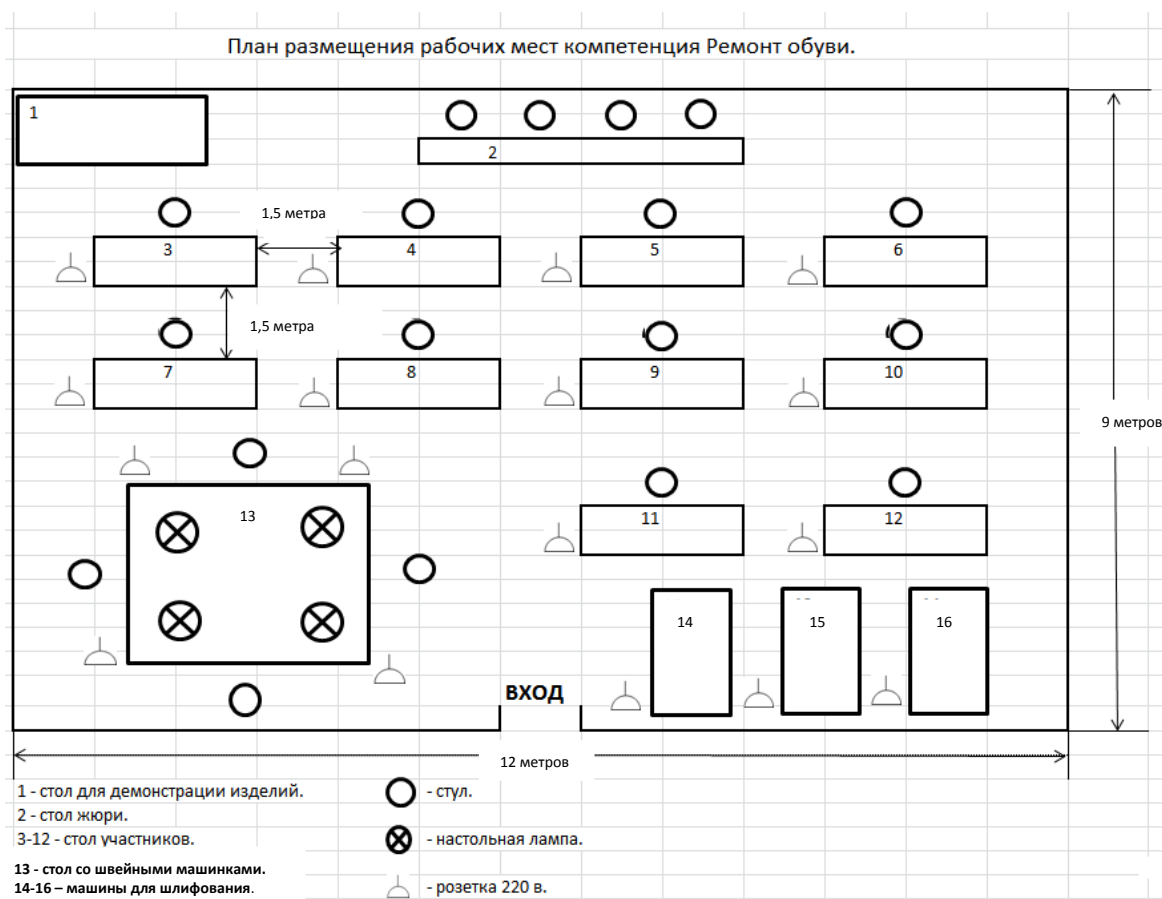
План размещения рабочих мест компетенция Ремонт обуви.

1

2

1,5 метра

3

4

5

6

1,5 метра

7

8

9

10

9 метров

13

11

12

14

15

16

ВХОД

12 метров

1 - стол для демонстрации изделий.
2 - стол жюри.
3-12 - стол участников.

13 - стол со швейными машинками.
14-16 – машины для шлифования.

- стул.
- настольная лампа.
- розетка 220 в.